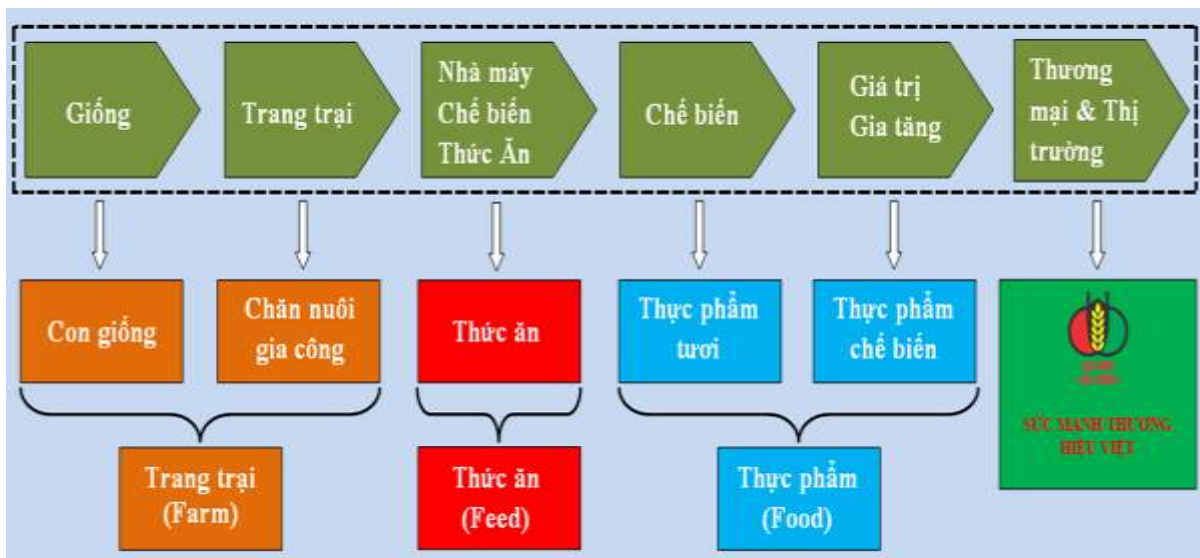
Giống

Trang trại

Nhà máy Chế biến Thức Ăn

Chế biến

Giá trị Gia tăng

Thương mại & Thị trường

Con giống

Chăn nuôi gia công

Thức ăn

Thực phẩm tươi

Thực phẩm chế biến

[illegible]

SỨC MẠNH THƯƠNG HIỆU VIỆT

Trang trại (Farm)

Thức ăn (Feed)

Thực phẩm (Food)